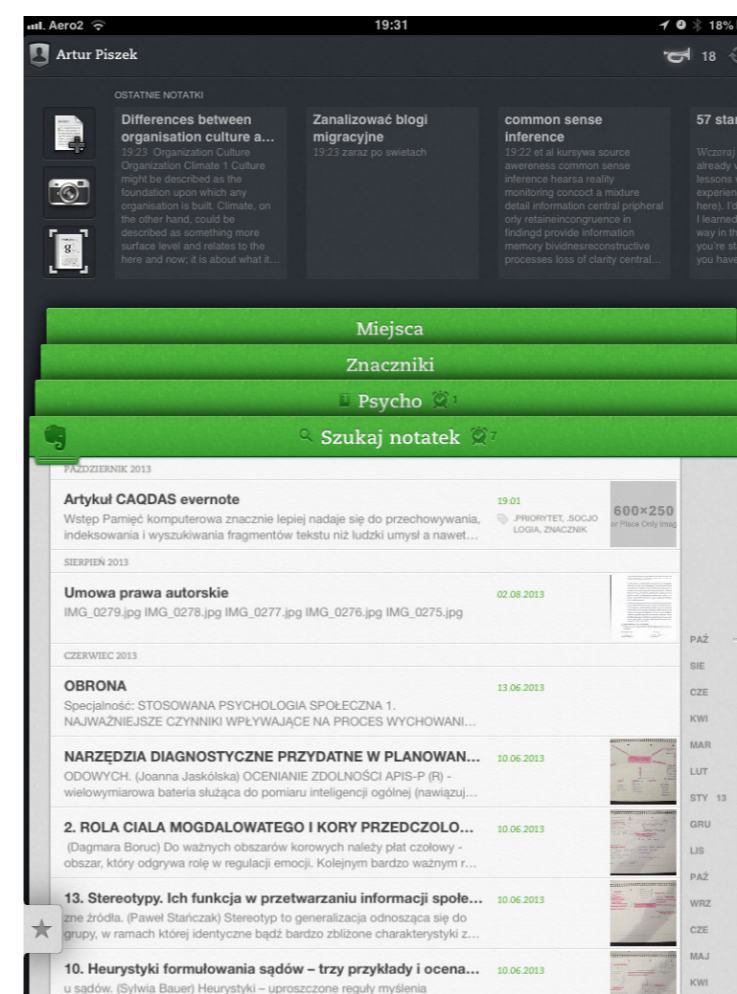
Aero2 19:31 18%

Artur Piszek 18

OSTATNIE NOTATKI

Differences between organisation culture a...
19:23 Organization Culture Organization Climate 1 Culture might be described as the foundation upon which any organisation is built. Climate, on the other hand, could be described as something more surface level and relates to the here and now; it is about what it...

Zanalizować blogi migracyjne
19:23 zaraz po swietach

common sense inference
19:22 et al kursywa source awereness common sense inference hearsa reality monitoring concoct a mixture detail information central pripheral orly retaineincongruence in findingd provide information memory bividnesreconstructive processes loss of clarity central...

57 star
Wczoraj already lessons experien here). I'd I learned way in th you're st you have

Miejsca

Znaczniki

Psycho 1

Szukaj notatek 7

PAŹDZIERNIK 2013

Artykuł CAQDAS evernote
Wstęp Pamięć komputerowa znacznie lepiej nadaje się do przechowywania, indeksowania i wyszukiwania fragmentów tekstu niż ludzki umysł a nawet...
19:01
.PRIORYTET, .SOCJOLOGIA, ZNACZNIK
600×250
r Place Only Imag

SIERPIEŃ 2013

Umowa prawa autorskie
IMG_0279.jpg IMG_0278.jpg IMG_0277.jpg IMG_0276.jpg IMG_0275.jpg
02.08.2013

CZERWIEC 2013

OBRONA
Specjalność: STOSOWANA PSYCHOLOGIA SPOŁECZNA 1. NAJWAŻNIEJSZE CZYNNIKI WPŁYWAJĄCE NA PROCES WYCHOWANI...
13.06.2013

NARZĘDZIA DIAGNOSTYCZNE PRZYDATNE W PLANOWAN...
ODOWYCH. (Joanna Jaskólska) OCENIANIE ZDOLNOŚCI APIS-P (R) - wielowymiarowa bateria służąca do pomiaru inteligencji ogólnej (nawiązuj...
10.06.2013

2. ROLA CIALA MOGDALOWATEGO I KORY PRZEDCZOLO...
(Dagmara Boruc) Do ważnych obszarów korowych należy płat czołowy - obszar, który odgrywa rolę w regulacji emocji. Kolejnym bardzo ważnym r...
10.06.2013

13. Stereotypy. Ich funkcja w przetwarzaniu informacji społe...
zne źródła. (Paweł Stańczak) Stereotyp to generalizacja odnosząca się do grupy, w ramach której identyczne bądź bardzo zbliżone charakterystyki z...
10.06.2013

10. Heurystyki formułowania sądów – trzy przykłady i ocena...
u sądów. (Sylwia Bauer) Heurystyki – uproszczone reguły myślenia
10.06.2013

PAŹ
SIE
CZE
KWI
MAR
LUT
STY 13
GRU
LIS
PAŹ
WRZ
CZE
MAJ
KWI